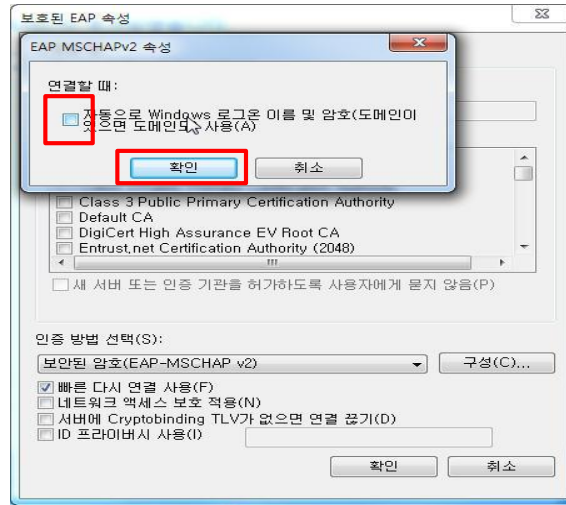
보호된 EAP 속성

EAP MSCHAPv2 속성

연결할 때:

자동으로 Windows 로그온 이름 및 암호(도메인이 있으면 도메인도) 사용(A)

확인

취소

Class 3 Public Primary Certification Authority
Default CA
DigiCert High Assurance EV Root CA
Entrust.net Certification Authority (2048)

새 서버 또는 인증 기관을 허가하도록 사용자에게 묻지 않음(P)

인증 방법 선택(S):

보안된 암호(EAP-MSCHAP v2)

구성(C)...

빠른 다시 연결 사용(F)
네트워크 액세스 보호 적용(N)
서버에 Cryptobinding TLV가 없으면 연결 끊기(D)
ID 프라이버시 사용(I)

확인

취소